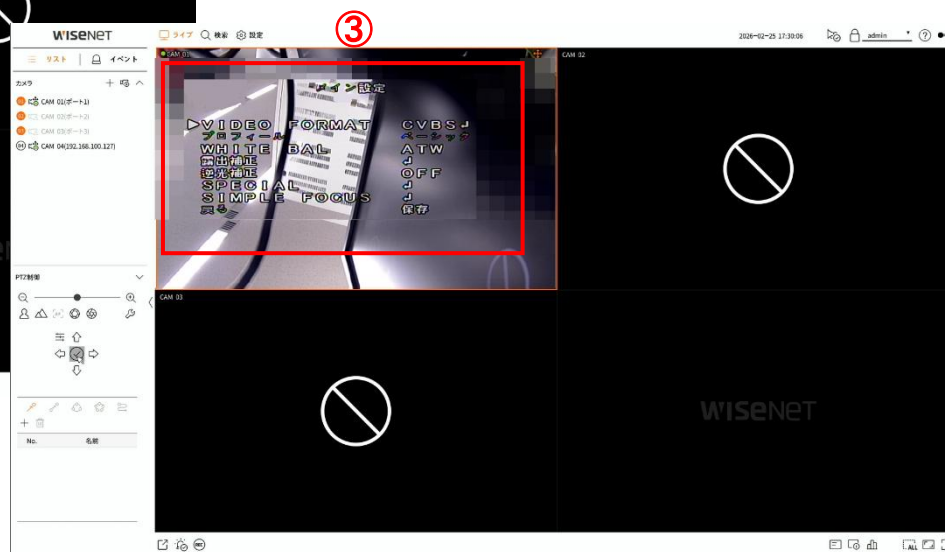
WISENET

ライブ 検索 設定

③

2026-02-25 17:30:06 admin

リスト イベント

カメラ

CAM 01(ポート1)
CAM 02(ポート2)
CAM 03(ポート3)
CAM 04(192.168.100.127)

CAM 01

メイン設定

▶VIDEO FORMAT CVBS↵
プロフィール ベーシック
WHITE BAL ATW
露出補正 ↵
逆光補正 OFF
SPECIAL ↵
SIMPLE FOCUS ↵
戻る 保存

CAM 02

CAM 03

PTZ制御

No. 名前

WISENET